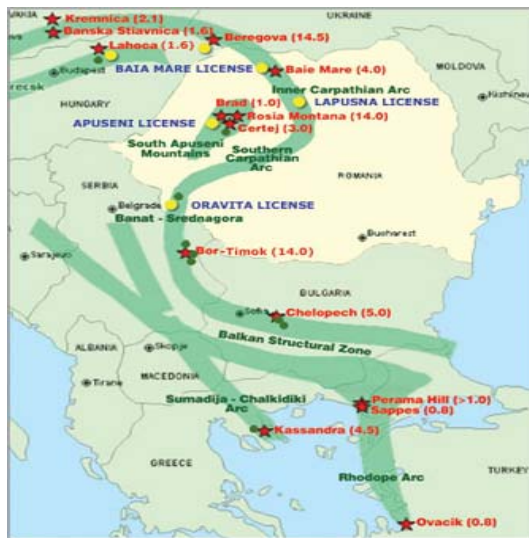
VAKIA
Kremnica (2.1)
Banska Stiavnica (1.6)
Beregova (14.5)
Lahoca (1.6)
UKRAINE
Budapest
BAIA MARE LICENSE
Baie Mare (4.0)
MOLDOVA
recsk
Kishinev
HUNGARY
Inner Carpathian Arc
LAPUSNA LICENSE
Brad (1.0)
Rosia Montana (14.0)
APUSENI LICENSE
Certej (3.0)
South Apuseni Mountains
Southern Carpathian Arc
ROMANIA
SERBIA
ORAVITA LICENSE
Belgrade
Banat - Srednogora
Bucharest
Sarajevo
Bor-Timok (14.0)
BULGARIA
Sofia
Chelopech (5.0)
Balkan Structural Zone
ALBANIA
Skopje
Tirana
MACEDONIA
Sumadija - Chalkidiki Arc
Perama Hill (>1.0)
Sappes (0.8)
Kassandra (4.5)
GREECE
TURKEY
Rhodope Arc
Ovacik (0.8)